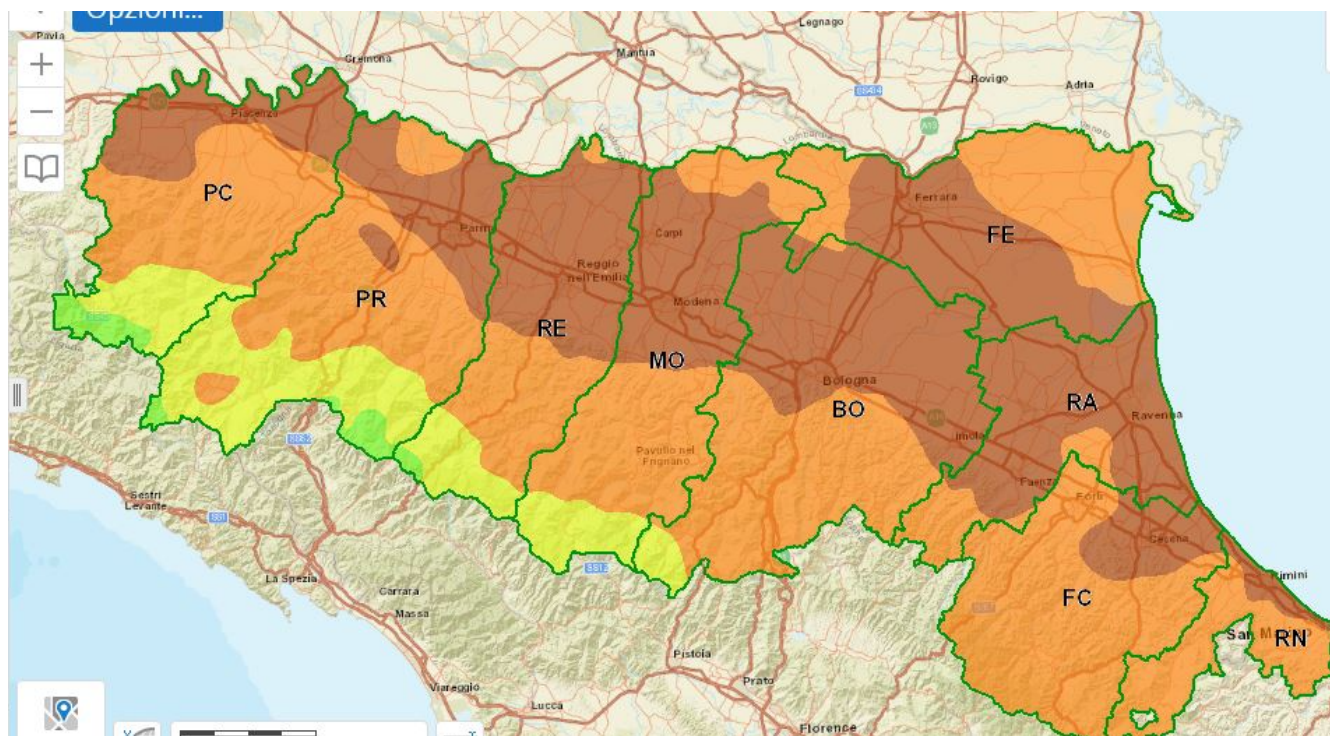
Opzioni...
Pavia
Cremona
Mantua
Legnago
Rovigo
Adria
Piacenza
PC
Parma
PR
Reggio nell'Emilia
RE
Carpi
Modena
MO
Ferrara
FE
Bologna
BO
RA
Ravenna
Imola
Faenza
Forlì
Cesena
Rimini
FC
RN
San Marino
Pavullo nel Frignano
Sestri Levante
La Spezia
Carrara
Massa
Viareggio
Lucca
Pistoia
Prato
Florence